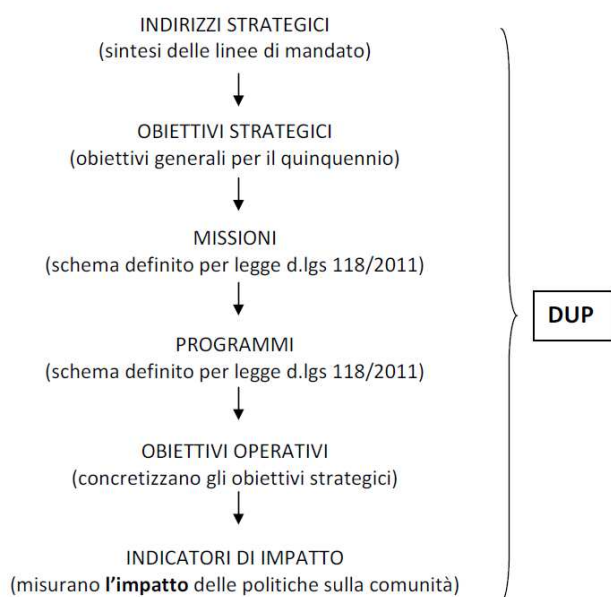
INDIRIZZI STRATEGICI
(sintesi delle linee di mandato)

OBIETTIVI STRATEGICI
(obiettivi generali per il quinquennio)

MISSIONI
(schema definito per legge d.lgs 118/2011)

PROGRAMMI
(schema definito per legge d.lgs 118/2011)

OBIETTIVI OPERATIVI
(concretizzano gli obiettivi strategici)

INDICATORI DI IMPATTO
(misurano **l'impatto** delle politiche sulla comunità)

DUP